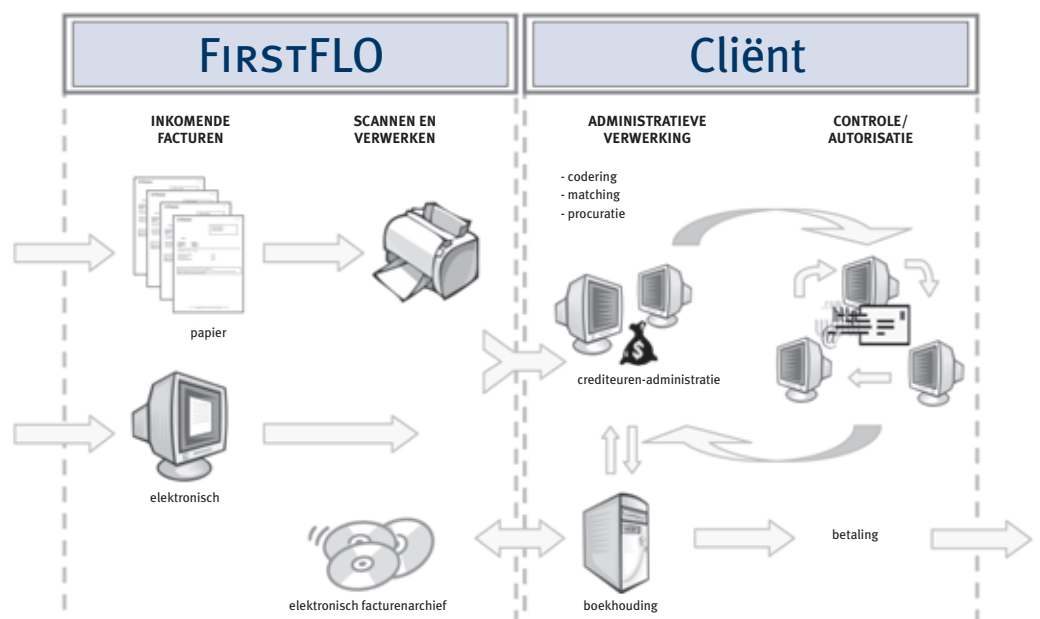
FirstFLO

Cliënt

INKOMENDE FACTUREN

SCANNEN EN VERWERKEN

ADMINISTRATIEVE VERWERKING

CONTROLE/ AUTORISATIE

- codering
- matching
- procuratie

papier

crediteuren-administratie

elektronisch

betaling

elektronisch facturenarchief

boekhouding